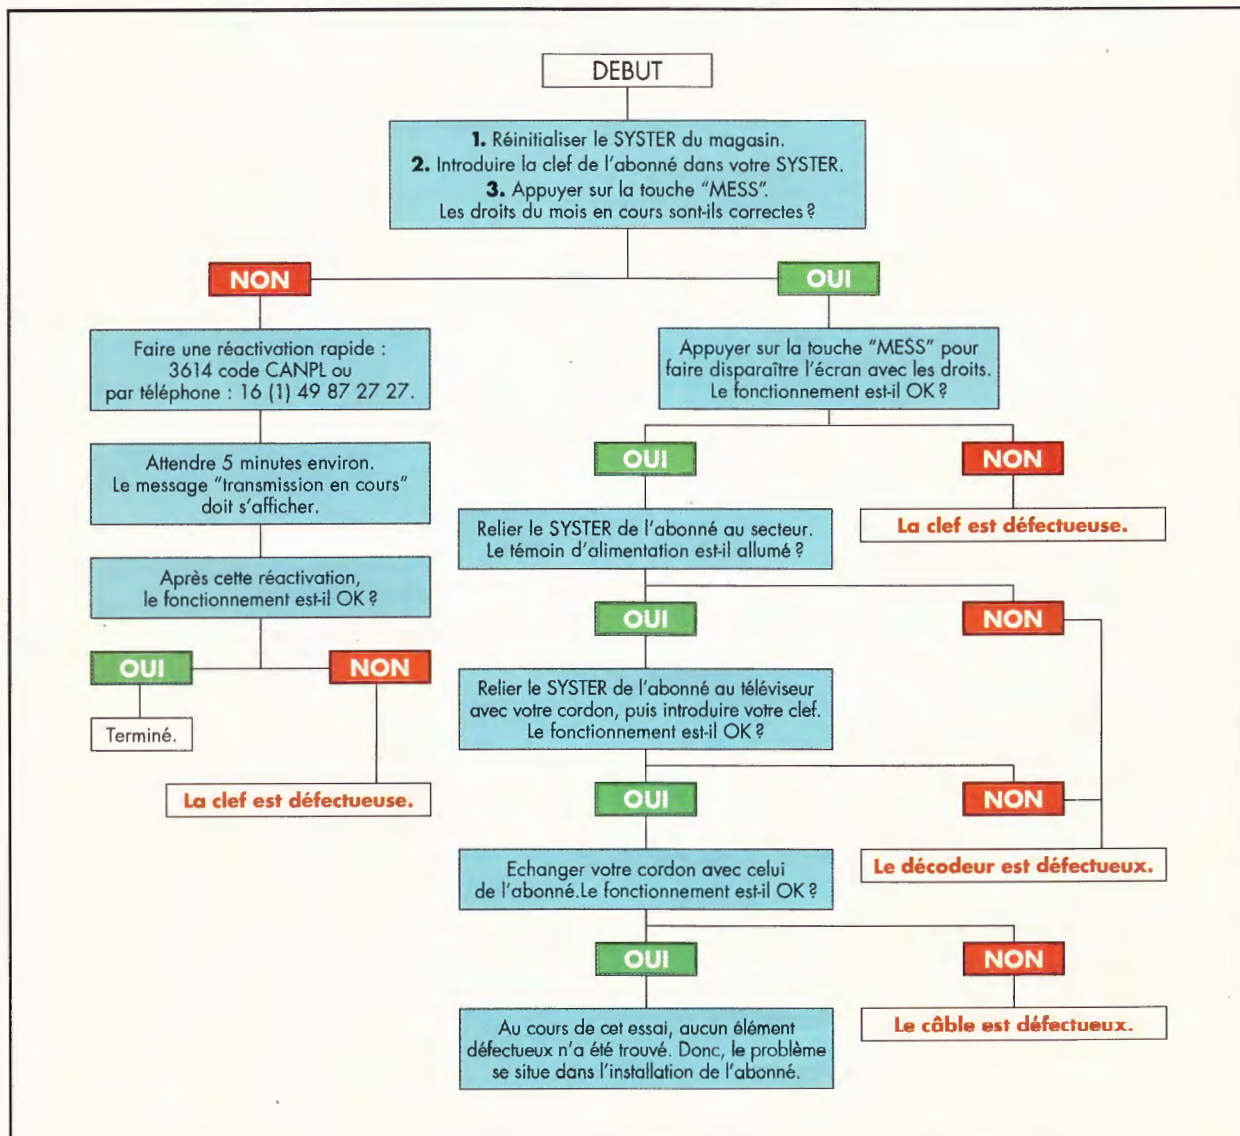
DEBUT

**1.** Réinitialiser le SYSTER du magasin.
**2.** Introduire la clef de l'abonné dans votre SYSTER.
**3.** Appuyer sur la touche "MESS".
Les droits du mois en cours sont-ils correctes ?

NON

Faire une réactivation rapide : 3614 code CANPL ou par téléphone : 16 (1) 49 87 27 27.

Attendre 5 minutes environ. Le message "transmission en cours" doit s'afficher.

Après cette réactivation, le fonctionnement est-il OK ?

OUI

Terminé.

NON

La clef est défectueuse.

OUI

Appuyer sur la touche "MESS" pour faire disparaître l'écran avec les droits. Le fonctionnement est-il OK ?

OUI

Relier le SYSTER de l'abonné au secteur. Le témoin d'alimentation est-il allumé ?

NON

La clef est défectueuse.

OUI

Relier le SYSTER de l'abonné au téléviseur avec votre cordon, puis introduire votre clef. Le fonctionnement est-il OK ?

NON

OUI

Echanger votre cordon avec celui de l'abonné.Le fonctionnement est-il OK ?

NON

Le décodeur est défectueux.

OUI

Au cours de cet essai, aucun élément défectueux n'a été trouvé. Donc, le problème se situe dans l'installation de l'abonné.

NON

Le câble est défectueux.